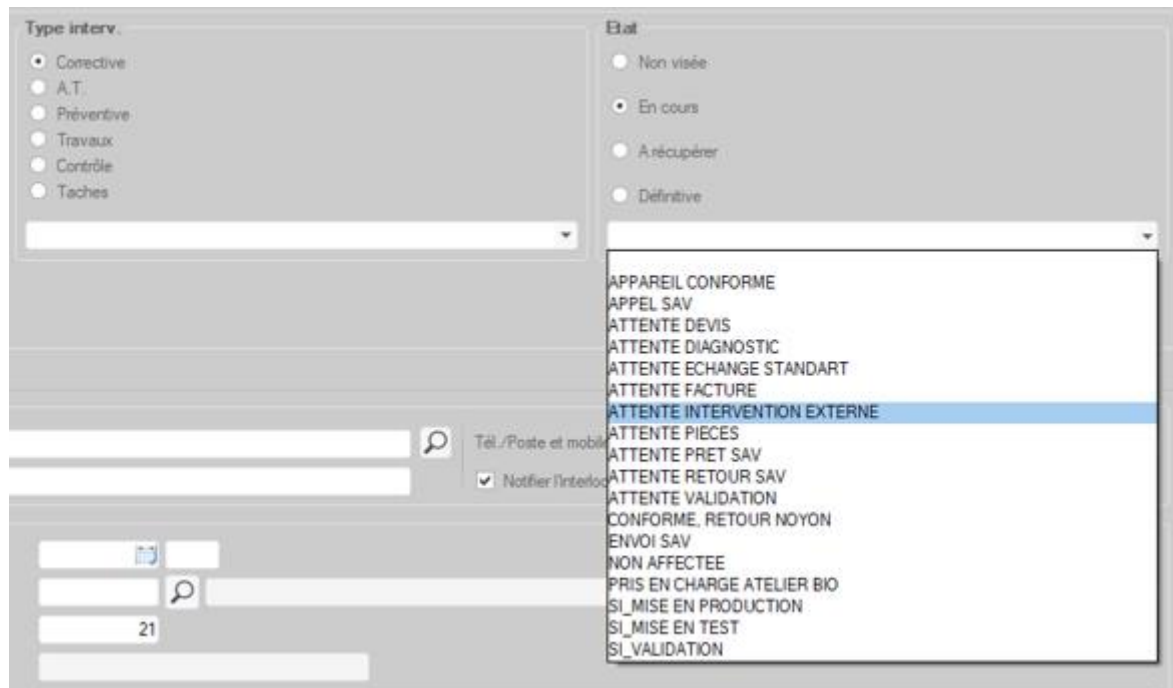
Type interv.

Corrective
A.T.
Préventive
Travaux
Contrôle
Taches

Etat

Non visée
En cours
A récupérer
Définitive

APPAREIL CONFORME
APPEL SAV
ATTENTE DEVIS
ATTENTE DIAGNOSTIC
ATTENTE ECHANGE STANDART
ATTENTE FACTURE
ATTENTE INTERVENTION EXTERNE
ATTENTE PIECES
ATTENTE PRET SAV
ATTENTE RETOUR SAV
ATTENTE VALIDATION
CONFORME, RETOUR NOYON
ENVOI SAV
NON AFFECTEE
PRIS EN CHARGE ATELIER BIO
SI_MISE EN PRODUCTION
SI_MISE EN TEST
SI_VALIDATION

Tél./Poste et mobil
Notifier l'interlo

21